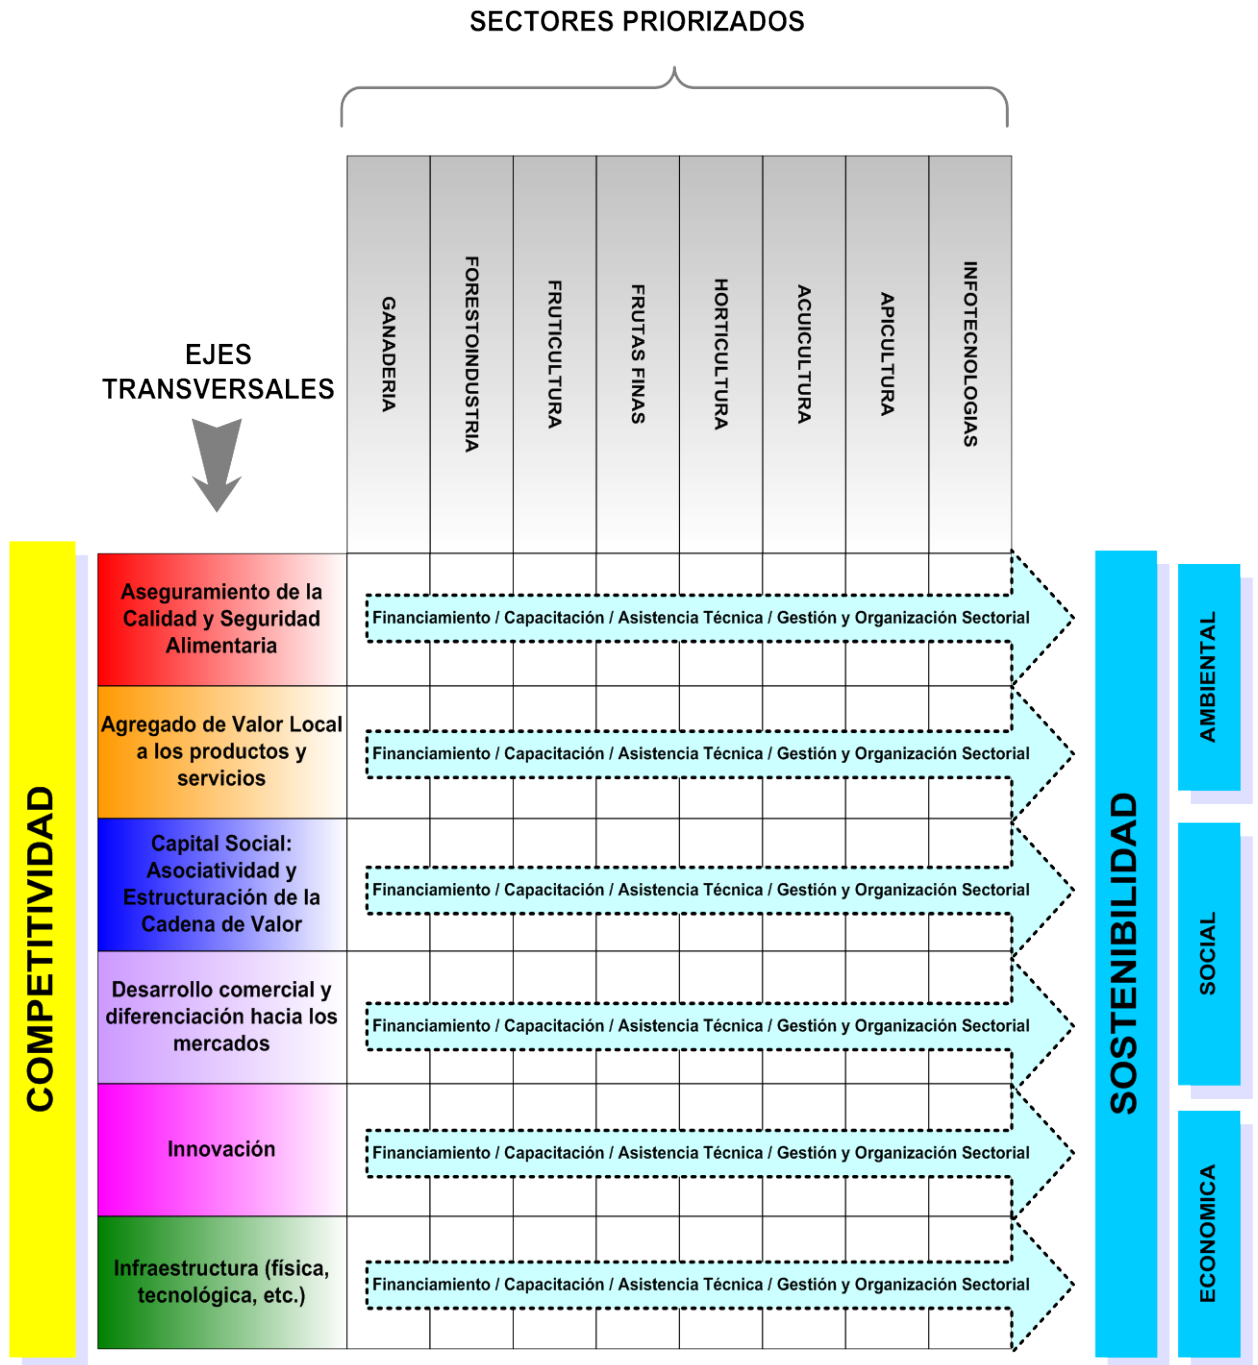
SECTORES PRIORIZADOS

| GANADERIA | FORESTOINDUSTRIA | FRUTICULTURA | FRUTAS FINAS | HORTICULTURA | ACUICULTURA | APICULTURA | INFOTECNOLOGIAS |
|---|---|---|---|---|---|---|---|

EJES TRANSVERSALES

COMPETITIVIDAD

Aseguramiento de la Calidad y Seguridad Alimentaria

Financiamiento / Capacitación / Asistencia Técnica / Gestión y Organización Sectorial

Agregado de Valor Local a los productos y servicios

Financiamiento / Capacitación / Asistencia Técnica / Gestión y Organización Sectorial

Capital Social: Asociatividad y Estructuración de la Cadena de Valor

Financiamiento / Capacitación / Asistencia Técnica / Gestión y Organización Sectorial

Desarrollo comercial y diferenciación hacia los mercados

Financiamiento / Capacitación / Asistencia Técnica / Gestión y Organización Sectorial

Innovación

Financiamiento / Capacitación / Asistencia Técnica / Gestión y Organización Sectorial

Infraestructura (física, tecnológica, etc.)

Financiamiento / Capacitación / Asistencia Técnica / Gestión y Organización Sectorial

SOSTENIBILIDAD

AMBIENTAL

SOCIAL

ECONOMICA